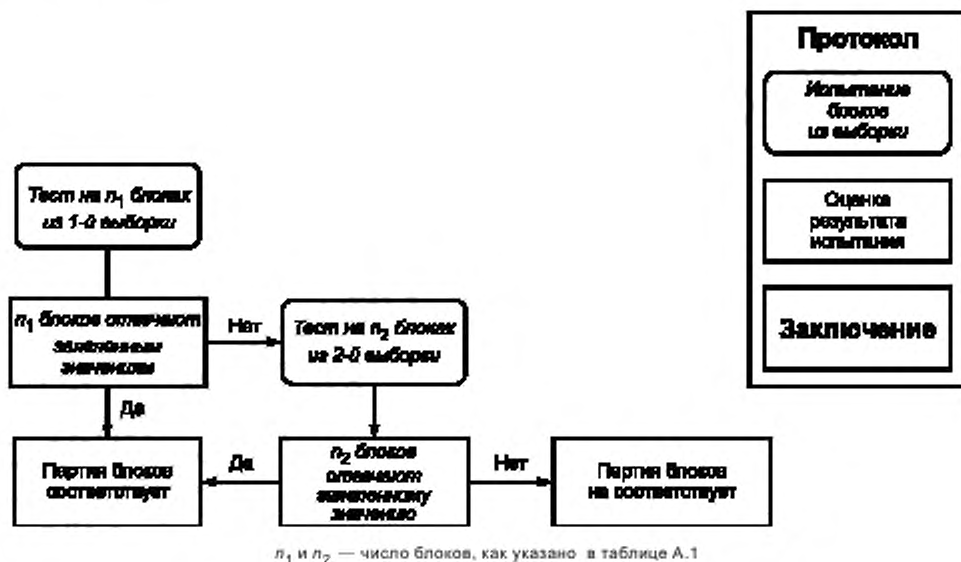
Протокол

Испытание блоков из выборки

Оценка результата испытания

Заключение

Тест на $n_1$ блоках из 1-й выборки

$n_1$ блоков отвечают заявленным значениям

Нет

Тест на $n_2$ блоках из 2-й выборки

Да

Партия блоков соответствует

Да

$n_2$ блоков отвечают заявленному значению

Нет

Партия блоков не соответствует

$n_1$ и $n_2$ — число блоков, как указано в таблице А.1